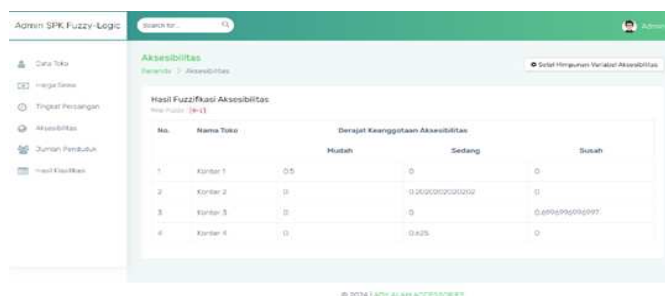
Admin SPK Fuzzy-Logic

Search for...

Admin

Data Toko

Harga Sewa

Tingkat Persaingan

Aksesibilitas

Jumlah Penduduk

Hasil Klasifikasi

Aksesibilitas

Beranda > Aksesibilitas

Setel Himpunan Variabel Aksesibilitas

Hasil Fuzzifikasi Aksesibilitas

Nilai Fuzzy : [0-1]

| No. | Nama Toko | Derajat Keanggotaan Aksesibilitas | | |
|---|---|---|---|---|
| | | Mudah | Sedang | Susah |
| 1 | Konter 1 | 0.5 | 0 | 0 |
| 2 | Konter 2 | 0 | 0.2020202020202 | 0 |
| 3 | Konter 3 | 0 | 0 | 0.69696969697 |
| 4 | Konter 4 | 0 | 0.625 | 0 |

© 2024 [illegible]